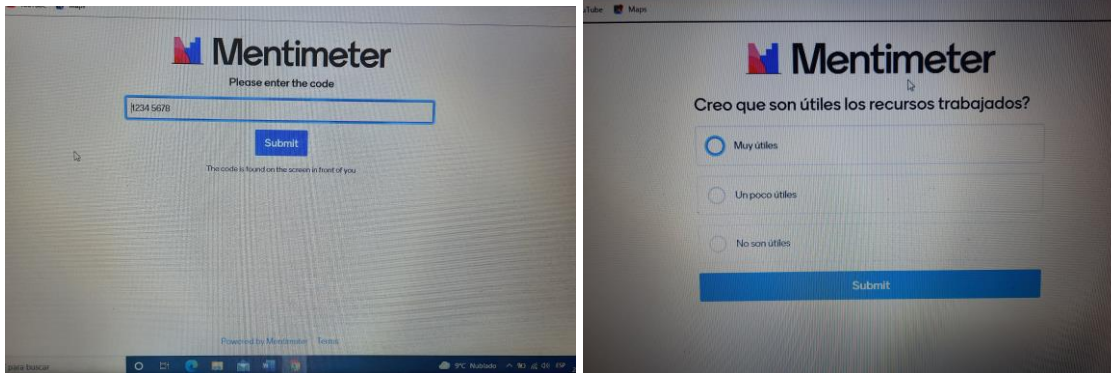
Maps

Mentimeter

Please enter the code

1234 5678

Submit

The code is found on the screen in front of you

Powered by Mentimeter Terms

para buscar

9°C Nublado ESP

Tube Maps

Mentimeter

Creo que son útiles los recursos trabajados?

Muy útiles

Un poco útiles

No son útiles

Submit